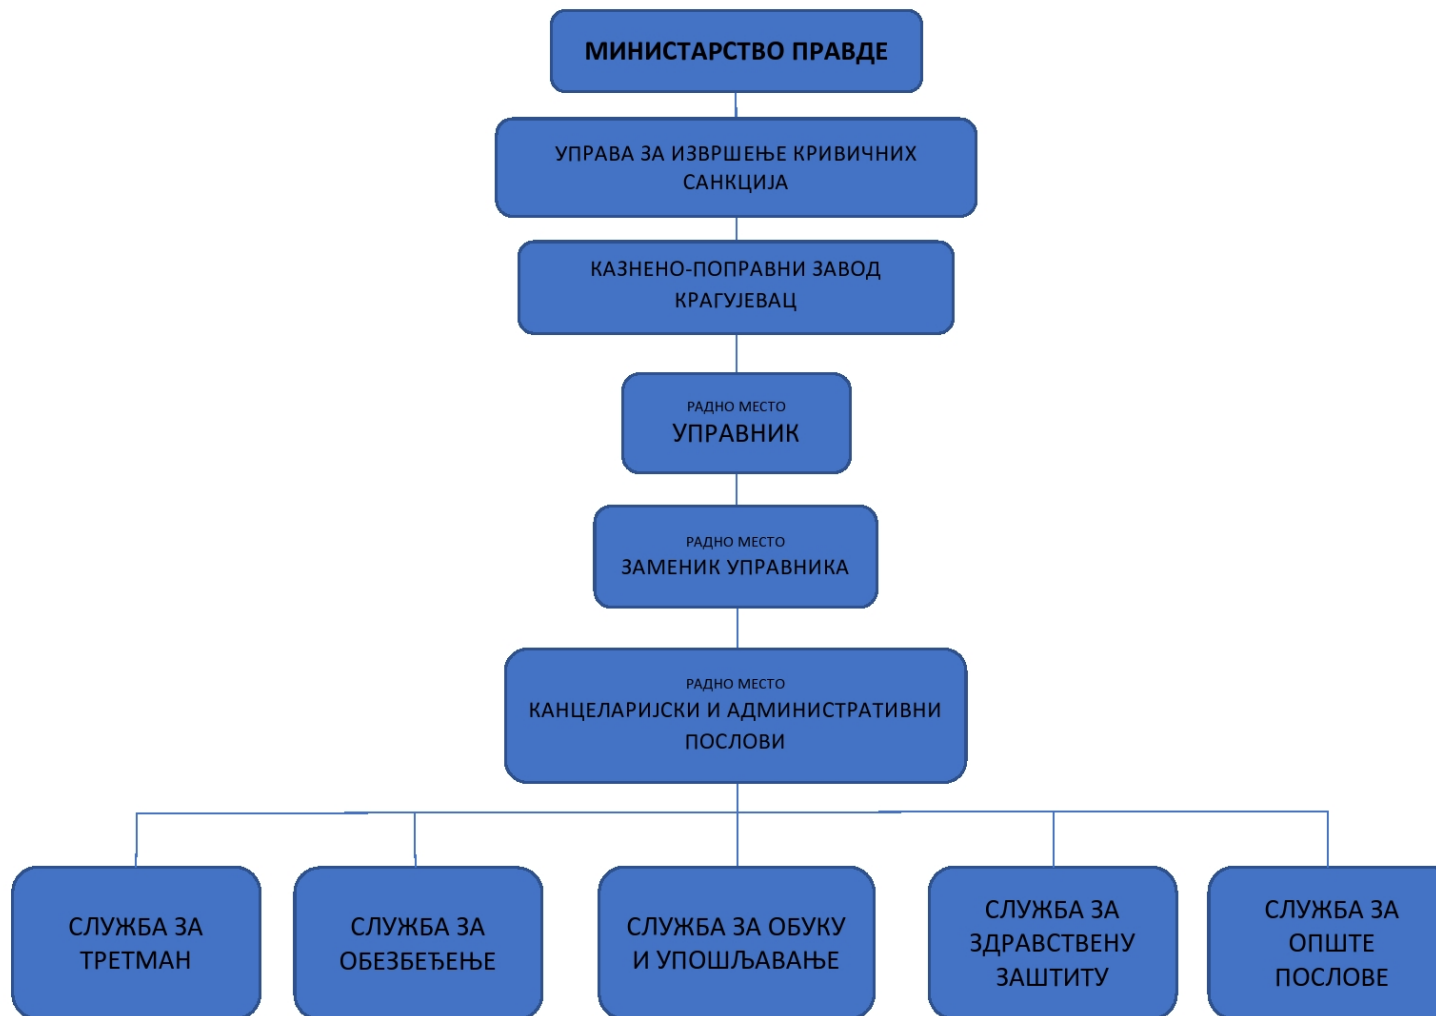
МИНИСТАРСТВО ПРАВДЕ

УПРАВА ЗА ИЗВРШЕЊЕ КРИВИЧНИХ САНКЦИЈА

КАЗНЕНО-ПОПРАВНИ ЗАВОД КРАГУЈЕВАЦ

РАДНО МЕСТО
УПРАВНИК

РАДНО МЕСТО
ЗАМЕНИК УПРАВНИКА

РАДНО МЕСТО
КАНЦЕЛАРИЈСКИ И АДМИНИСТРАТИВНИ ПОСЛОВИ

СЛУЖБА ЗА ТРЕТМАН

СЛУЖБА ЗА ОБЕЗБЕЂЕЊЕ

СЛУЖБА ЗА ОБУКУ И УПОШЉАВАЊЕ

СЛУЖБА ЗА ЗДРАВСТВЕНУ ЗАШТИТУ

СЛУЖБА ЗА ОПШТЕ ПОСЛОВЕ